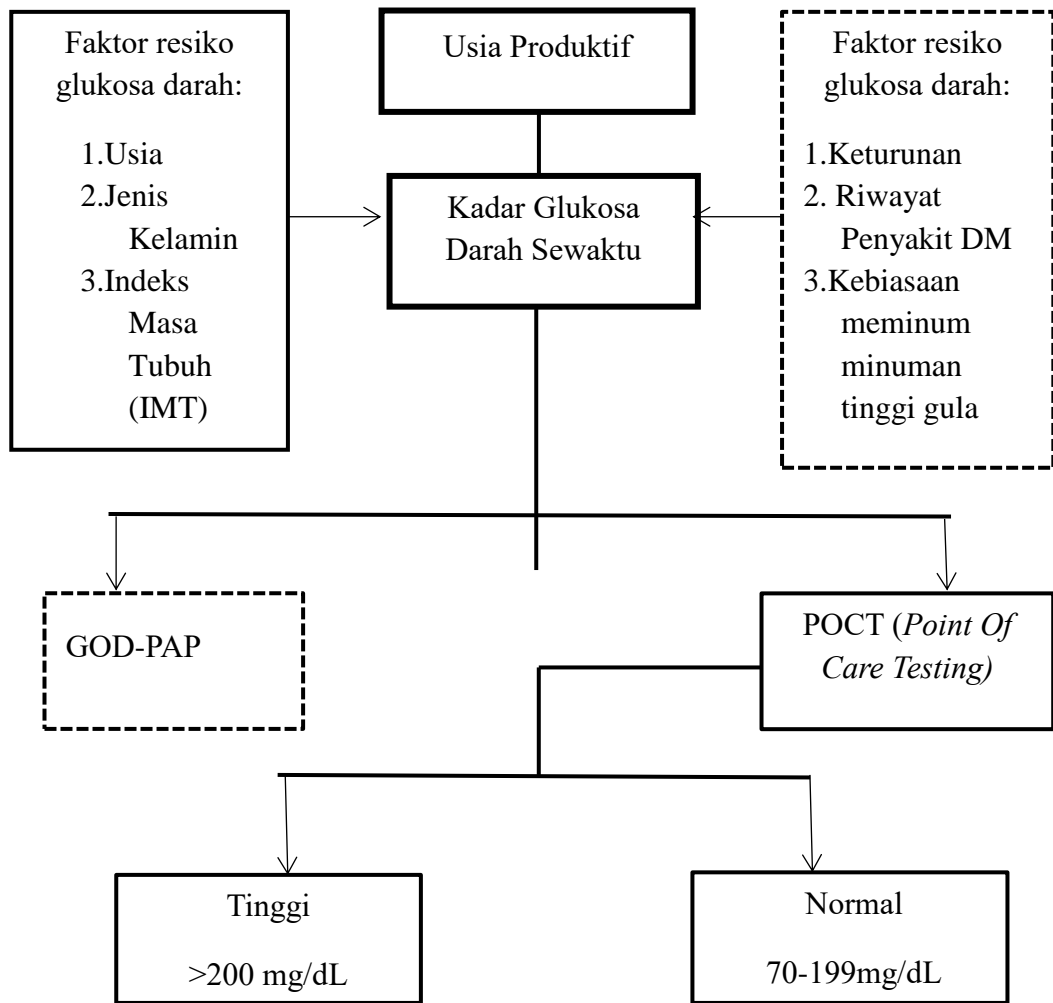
Faktor resiko glukosa darah:

1.Usia
2.Jenis Kelamin
3.Indeks Masa Tubuh (IMT)

Usia Produktif

Faktor resiko glukosa darah:

1.Keturunan
2. Riwayat Penyakit DM
3.Kebiasaan meminum minuman tinggi gula

Kadar Glukosa Darah Sewaktu

GOD-PAP

POCT (Point Of Care Testing)

Tinggi

>200 mg/dL

Normal

70-199mg/dL